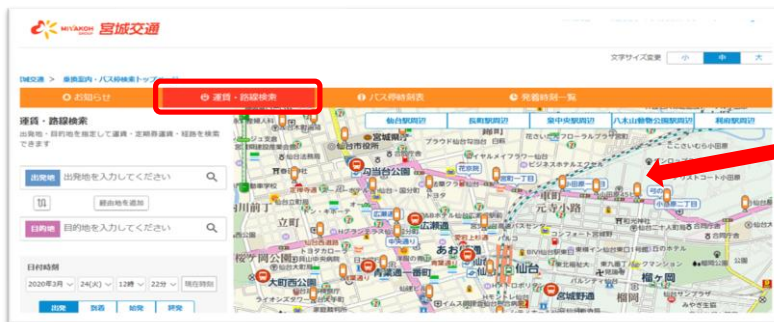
MIYAKOH GROUP 宮城交通

文字サイズ変更 小 中 大

城交通 > 乗換案内・バス停検索トップ

お知らせ

運賃・路線検索

バス停時刻表

発着時刻一覧

運賃・路線検索

出発地・目的地を指定して運賃・定期券運賃・経路を検索できます

出発地 出発地を入力してください

経由地を追加

目的地 目的地を入力してください

日付時刻

2020年3月 24(火) 12時 22分 現在時刻

出発 到着 始発 終発

仙台駅周辺

長町駅周辺

泉中央駅周辺

八木山動物公園駅周辺

新南駅周辺

宮城県庁

仙台市役所

勾当台公園

広瀬通

あおば通

仙台

宮城野通

大町西公園

立町

元寺小路

榴ヶ岡

花京院

二十人町

卸町